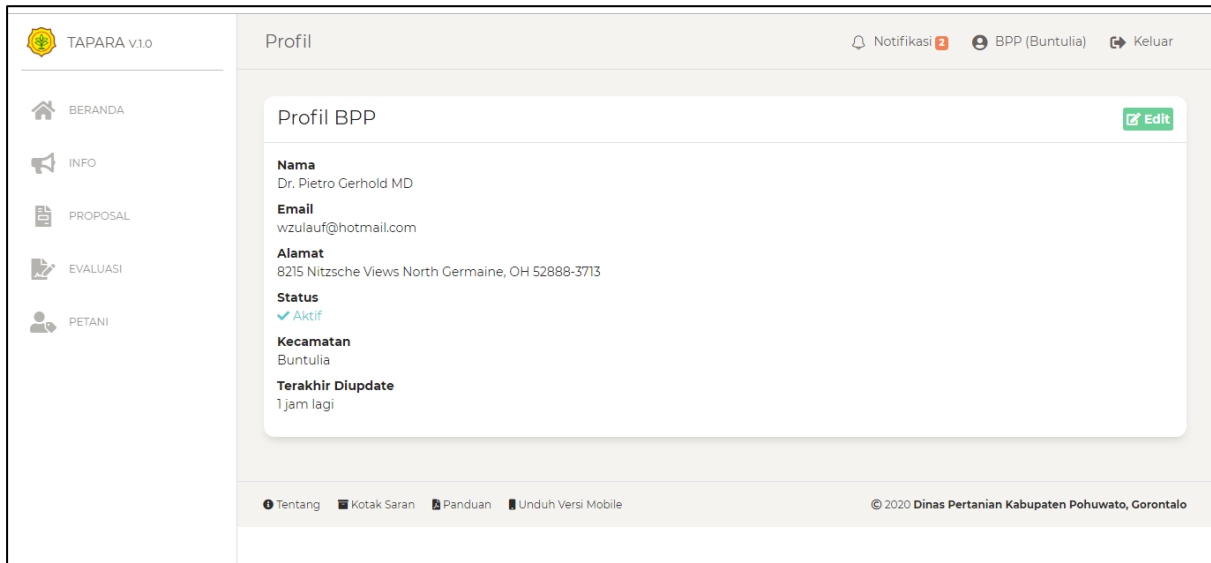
TAPARA V.1.0

BERANDA
INFO
PROPOSAL
EVALUASI
PETANI

Profil

Notifikasi 2 BPP (Buntulia) Keluar

Profil BPP

Edit

Nama
Dr. Pietro Gerhold MD

Email
wzulauf@hotmail.com

Alamat
8215 Nitzsche Views North Germaine, OH 52888-3713

Status
Aktif

Kecamatan
Buntulia

Terakhir Diupdate
1 jam lagi

Tentang Kotak Saran Panduan Unduh Versi Mobile

© 2020 Dinas Pertanian Kabupaten Pohuwato, Gorontalo